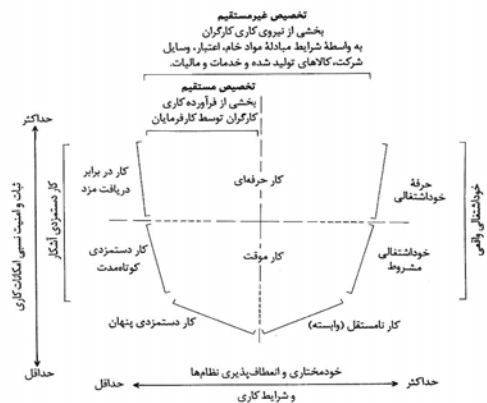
تخصیص غیرمستقیم
بخشی از نیروی کاری کارگران
به واسطهٔ شرایط مبادلهٔ مواد خام، اعتبار، وسایل
شرکت، کالاهای تولید شده و خدمات و مالیات.

تخصیص مستقیم
بخشی از فرآورده کاری
کارگران توسط کارفرمایان

حداکثر

ثبات و امنیت نسبی امکانات کاری

کار دستمزدی آشکار

کار در برابر دریافت مزد

کار حرفه‌ای

حرفهٔ خوداشتغالی

خوداشتغالی واقعی

کار دستمزدی کوتاه‌مدت

کار موقت

خوداشتغالی مشروط

کار دستمزدی پنهان

کار نامستقل (وابسته)

حداقل

حداقل

خودمختاری و انعطاف‌پذیری نظام‌ها و شرایط کاری

حداکثر